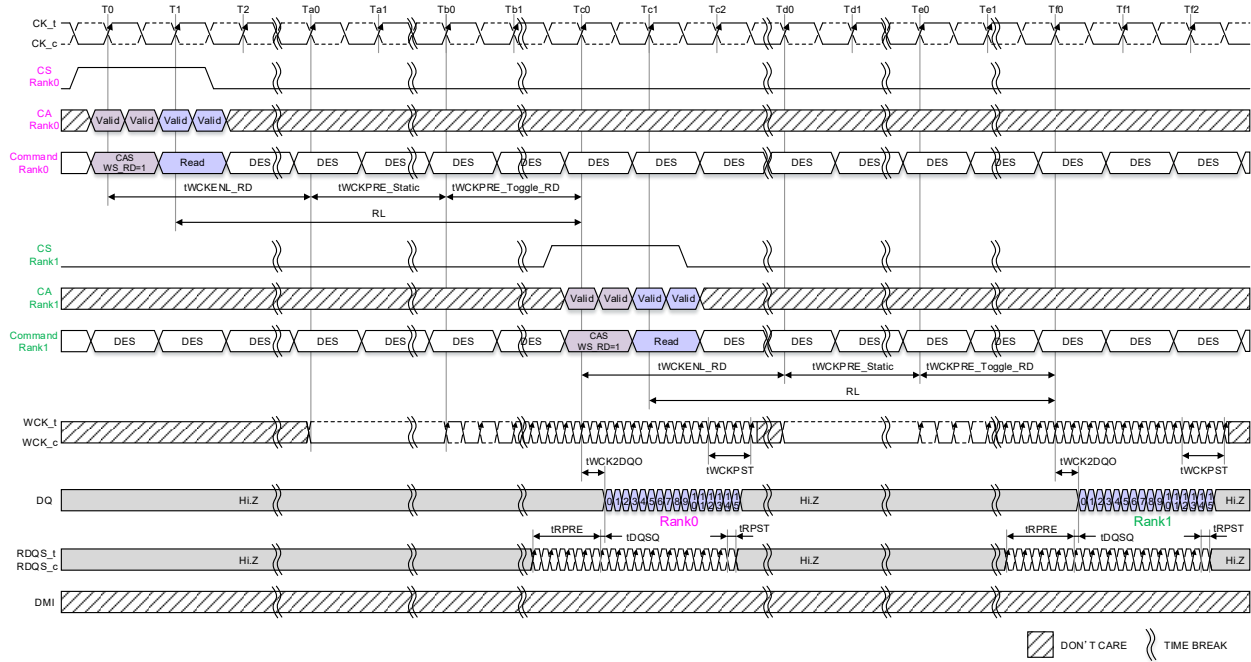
T0 T1 T2 Ta0 Ta1 Tb0 Tb1 Tc0 Tc1 Tc2 Td0 Td1 Te0 Te1 Tf0 Tf1 Tf2

CK_t
CK_c

CS
Rank0

CA
Rank0

Valid Valid Valid Valid

Command
Rank0

CAS
WS_RD=1

Read DES DES DES DES DES DES DES DES DES DES DES DES DES DES DES DES

tWCKENL_RD tWCKPRE_Static tWCKPRE_Toggle_RD

RL

CS
Rank1

CA
Rank1

Valid Valid Valid Valid

Command
Rank1

DES DES DES DES DES DES DES

CAS
WS_RD=1

Read DES DES DES DES DES DES DES DES DES

tWCKENL_RD tWCKPRE_Static tWCKPRE_Toggle_RD

RL

WCK_t
WCK_c

tWCK2DQO tWCKPST tWCK2DQO tWCKPST

DQ

Hi.Z 0 1 2 3 4 5 6 7 8 9 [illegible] Hi.Z 0 1 2 3 4 5 6 7 8 9 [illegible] Hi.Z

Rank0 Rank1

tRPRE tDQSQ tRPST tRPRE tDQSQ tRPST

RDQS_t
RDQS_c

Hi.Z Hi.Z Hi.Z

DMI

DON'T CARE TIME BREAK